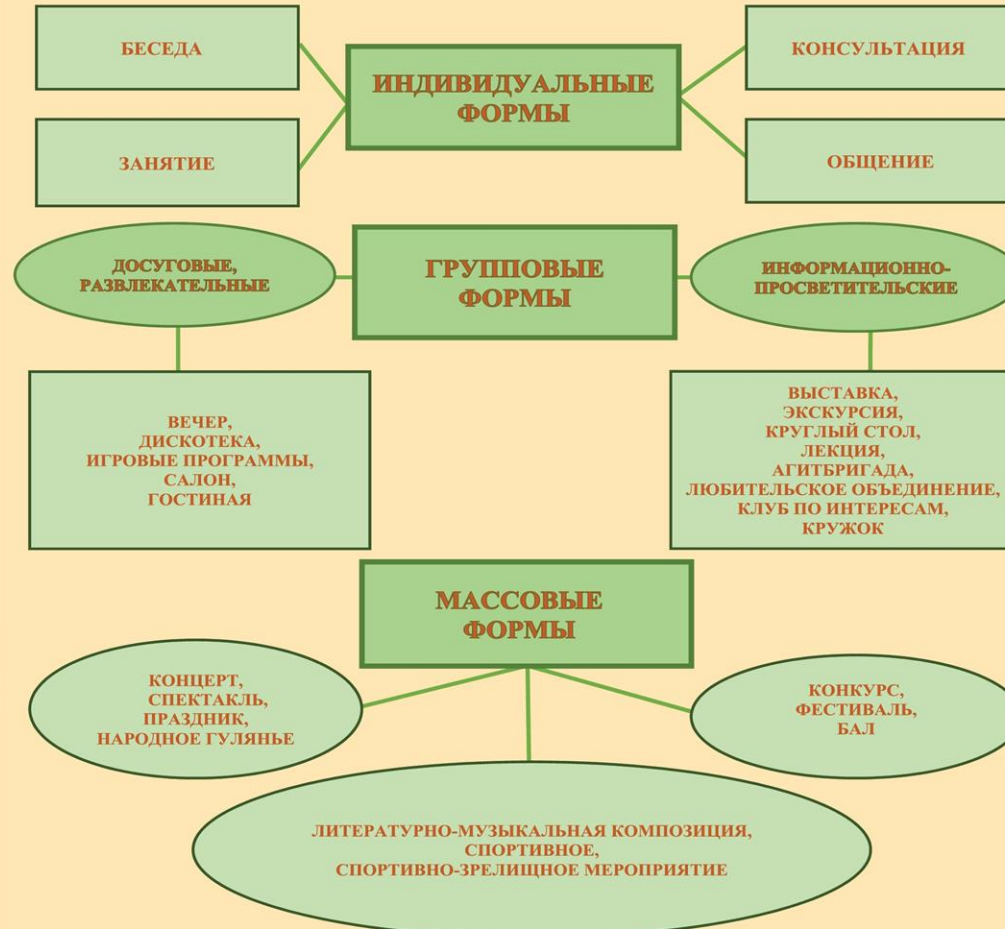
БЕСЕДА

ИНДИВИДУАЛЬНЫЕ ФОРМЫ

КОНСУЛЬТАЦИЯ

ЗАНЯТИЕ

ОБЩЕНИЕ

ДОСУГОВЫЕ, РАЗВЛЕКАТЕЛЬНЫЕ

ГРУППОВЫЕ ФОРМЫ

ИНФОРМАЦИОННО-ПРОСВЕТИТЕЛЬСКИЕ

ВЕЧЕР, ДИСКОТЕКА, ИГРОВЫЕ ПРОГРАММЫ, САЛОН, ГОСТИНАЯ

ВЫСТАВКА, ЭКСКУРСИЯ, КРУГЛЫЙ СТОЛ, ЛЕКЦИЯ, АГИТБРИГАДА, ЛЮБИТЕЛЬСКОЕ ОБЪЕДИНЕНИЕ, КЛУБ ПО ИНТЕРЕСАМ, КРУЖОК

МАССОВЫЕ ФОРМЫ

КОНЦЕРТ, СПЕКТАКЛЬ, ПРАЗДНИК, НАРОДНОЕ ГУЛЯНЬЕ

КОНКУРС, ФЕСТИВАЛЬ, БАЛ

ЛИТЕРАТУРНО-МУЗЫКАЛЬНАЯ КОМПОЗИЦИЯ, СПОРТИВНОЕ, СПОРТИВНО-ЗРЕЛИЩНОЕ МЕРОПРИЯТИЕ